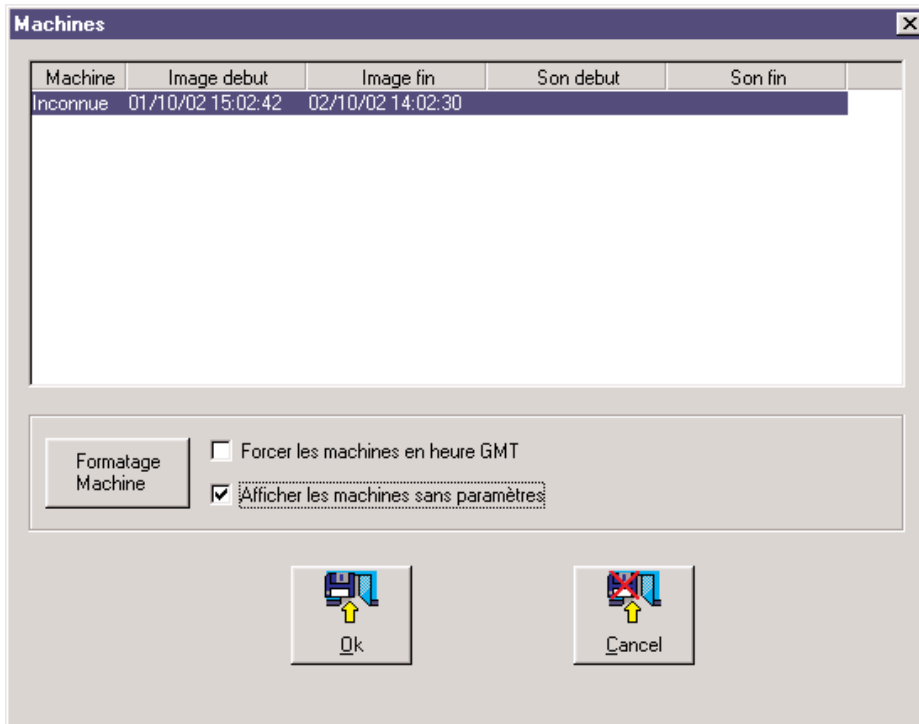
Machines

| Machine | Image debut | Image fin | Son debut | Son fin |
|---|---|---|---|---|
| Inconnue | 01/10/02 15:02:42 | 02/10/02 14:02:30 | | |

Formatage Machine

Forcer les machines en heure GMT

Afficher les machines sans paramètres

Ok

Cancel